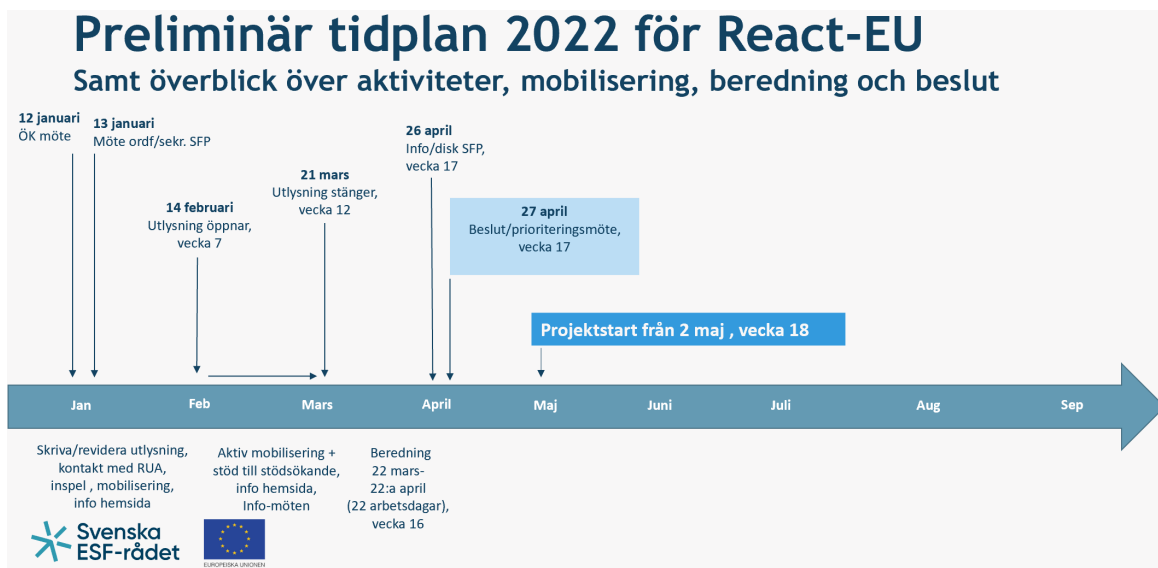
Preliminär tidplan 2022 för React-EU

Samt överblick över aktiviteter, mobilisering, beredning och beslut

12 januari
ÖK möte

13 januari
Möte ordf/sekr. SFP

14 februari
Utlysning öppnar, vecka 7

21 mars
Utlysning stänger, vecka 12

26 april
Info/disk SFP, vecka 17

27 april
Beslut/prioriteringsmöte, vecka 17

Projektstart från 2 maj , vecka 18

Jan Feb Mars April Maj Juni Juli Aug Sep

Skriva/revidera utlysning, kontakt med RUA, inspel , mobilisering, info hemsida

Aktiv mobilisering + stöd till stödsökande, info hemsida, Info-möten

Beredning 22 mars-22:a april (22 arbetsdagar), vecka 16

Svenska ESF-rådet

EUROPEISKA UNIONEN